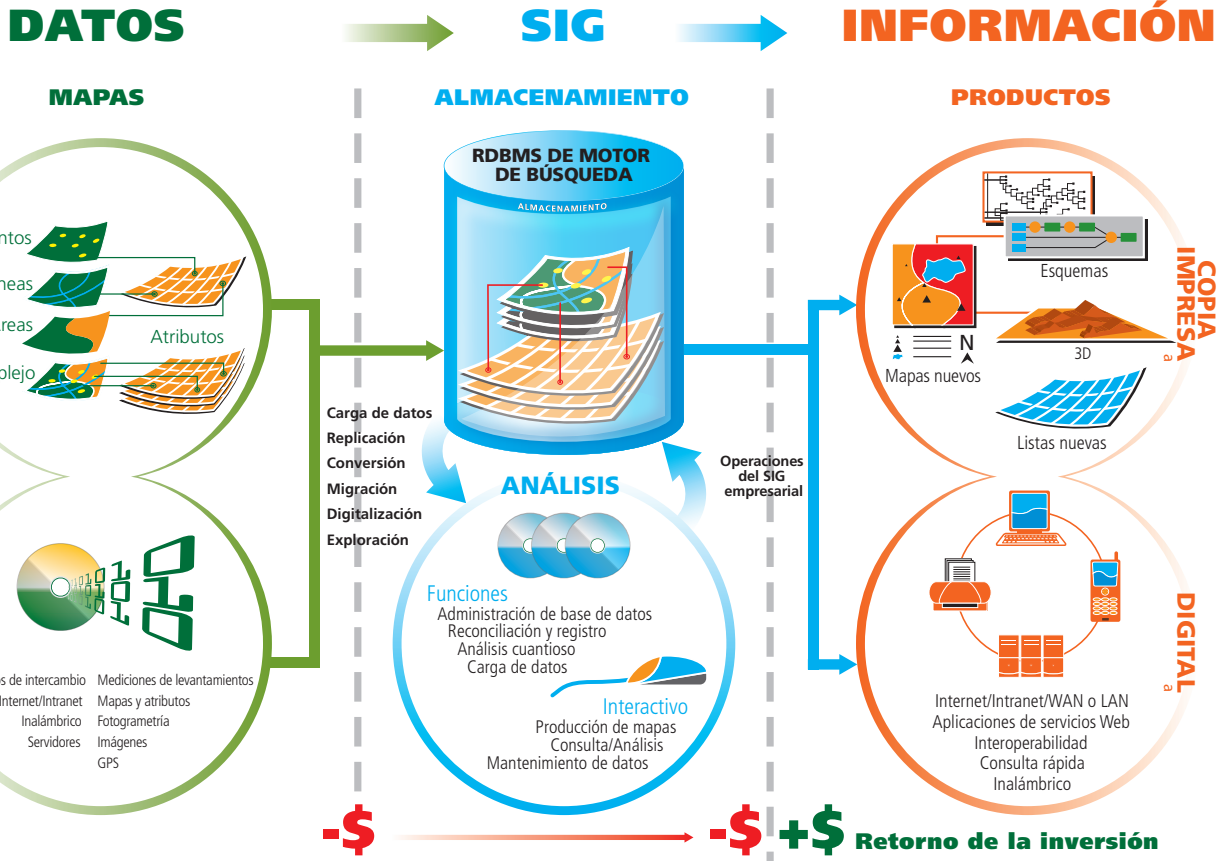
DATOS

SIG

INFORMACIÓN

MAPAS

ALMACENAMIENTO

PRODUCTOS

ntos
neas
reas
plejo
Atributos

RDBMS DE MOTOR DE BÚSQUEDA
ALMACENAMIENTO

Esquemas
3D
Mapas nuevos
N
Listas nuevas

COPIA IMPRESA
a

Carga de datos
Replicación
Conversión
Migración
Digitalización
Exploración

Operaciones del SIG empresarial

ANÁLISIS

Funciones
Administración de base de datos
Reconciliación y registro
Análisis cuantioso
Carga de datos

Interactivo
Producción de mapas
Consulta/Análisis
Mantenimiento de datos

DIGITAL
a

s de intercambio
Internet/Intranet
Inalámbrico
Servidores

Mediciones de levantamientos
Mapas y atributos
Fotogrametría
Imágenes
GPS

Internet/Intranet/WAN o LAN
Aplicaciones de servicios Web
Interoperabilidad
Consulta rápida
Inalámbrico

-$
-$ +$ Retorno de la inversión